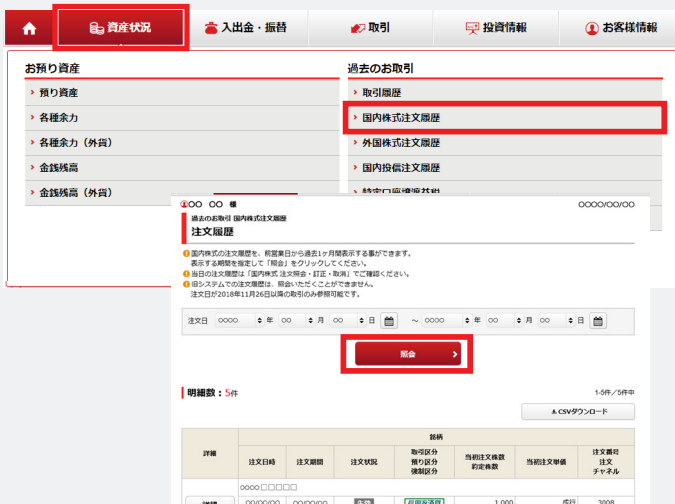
資産状況
入出金・振替
取引
投資情報
お客様情報

お預り資産
預り資産
各種余力
各種余力（外貨）
金銭残高
金銭残高（外貨）

過去のお取引
取引履歴
国内株式注文履歴
外国株式注文履歴
国内投信注文履歴
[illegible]

○○ ○○ 様
○○○○/○○/○○

過去のお取引 国内株式注文履歴
注文履歴

国内株式の注文履歴を、前営業日から過去1ヶ月間表示する事ができます。表示する期間を指定して「照会」をクリックしてください。
当日の注文履歴は「国内株式 注文照会・訂正・取消」でご確認ください。
旧システムでの注文履歴は、照会いただくことができません。注文日が2018年11月26日以降の取引のみ参照可能です。

注文日 ○○○○ 年 ○○ 月 ○○ 日 ～ ○○○○ 年 ○○ 月 ○○ 日

照会

明細数：5件
1-5件／5件中
CSVダウンロード

| 詳細 | 銘柄 | | | | | | |
|---|---|---|---|---|---|---|---|
| | 注文日時 | 注文期間 | 注文状況 | 取引区分 預り区分 強制区分 | 当初注文株数 約定株数 | 当初注文単価 | 注文番号 注文 チャネル |
| | ○○○○□□□□ | | | | | | |
| 詳細 | ○○/○○/○○ | ○○/○○/○○ | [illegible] | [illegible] | 1,000 | 成行 | 3008 |